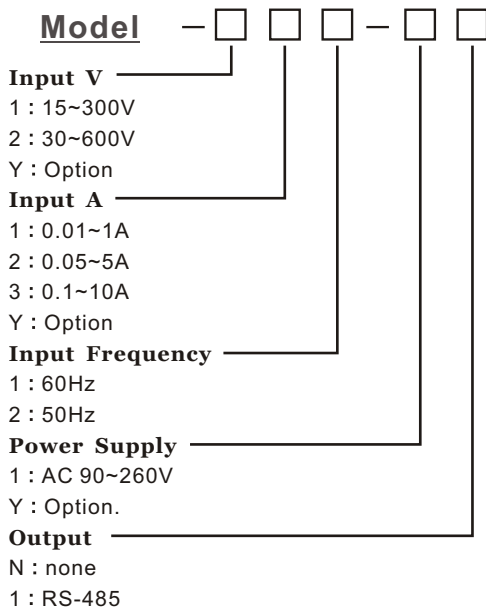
Model – □ □ □ – □ □

Input V
1 : 15~300V
2 : 30~600V
Y : Option

Input A
1 : 0.01~1A
2 : 0.05~5A
3 : 0.1~10A
Y : Option

Input Frequency
1 : 60Hz
2 : 50Hz

Power Supply
1 : AC 90~260V
Y : Option.

Output
N : none
1 : RS-485